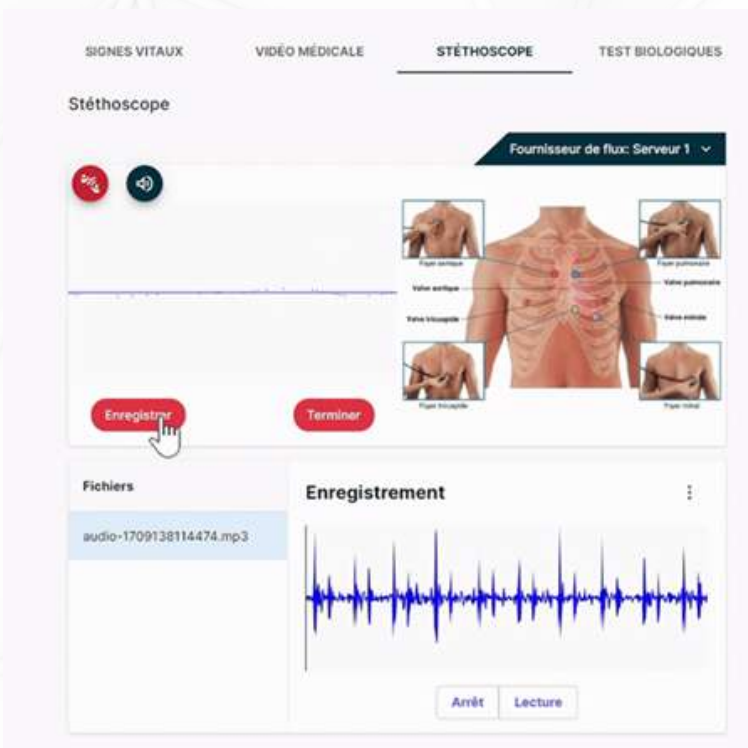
SIGNES VITAUX VIDÉO MÉDICALE STÉTHOSCOPE TEST BIOLOGIQUES

Stéthoscope

Fournisseur de flux: Serveur 1

Foyer aortique
Foyer pulmonaire
Valve aortique
Valve pulmonaire
Valve tricuspide
Valve mitrale
Foyer tricuspide
Foyer mitral

Enregistrer
Terminer

Fichiers

audio-1709138114474.mp3

Enregistrement

Arrêt Lecture